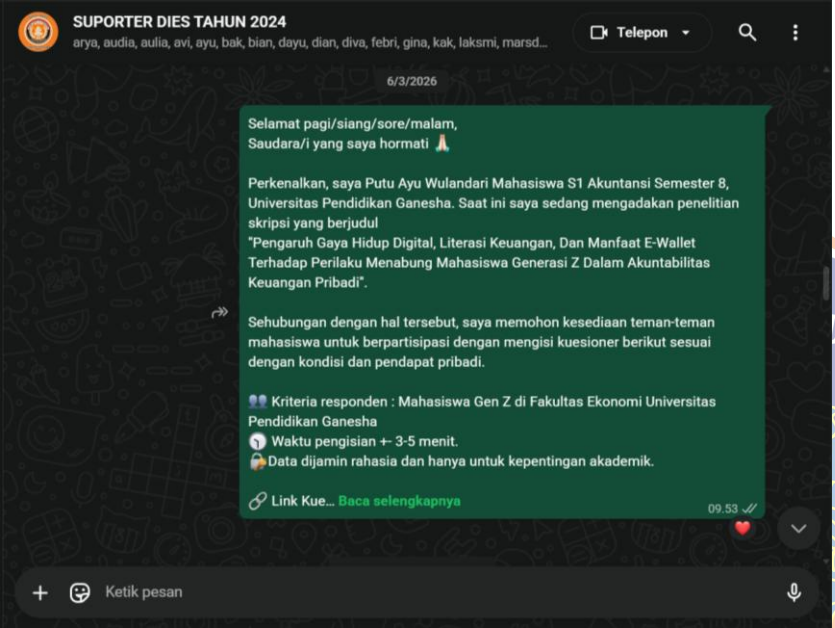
SUPORTER DIES TAHUN 2024
arya, audia, aulia, avi, ayu, bak, bian, dayu, dian, diva, febri, gina, kak, laksmi, marsd...

Telepon

6/3/2026

Selamat pagi/siang/sore/malam,
Saudara/i yang saya hormati 🙏

Perkenalkan, saya Putu Ayu Wulandari Mahasiswa S1 Akuntansi Semester 8, Universitas Pendidikan Ganesha. Saat ini saya sedang mengadakan penelitian skripsi yang berjudul
"Pengaruh Gaya Hidup Digital, Literasi Keuangan, Dan Manfaat E-Wallet Terhadap Perilaku Menabung Mahasiswa Generasi Z Dalam Akuntabilitas Keuangan Pribadi".

Sehubungan dengan hal tersebut, saya memohon kesediaan teman-teman mahasiswa untuk berpartisipasi dengan mengisi kuesioner berikut sesuai dengan kondisi dan pendapat pribadi.

👥 Kriteria responden : Mahasiswa Gen Z di Fakultas Ekonomi Universitas Pendidikan Ganesha
🕐 Waktu pengisian +- 3-5 menit.
🔐Data dijamin rahasia dan hanya untuk kepentingan akademik.

🔗 Link Kue... Baca selengkapnya

09.53

Ketik pesan